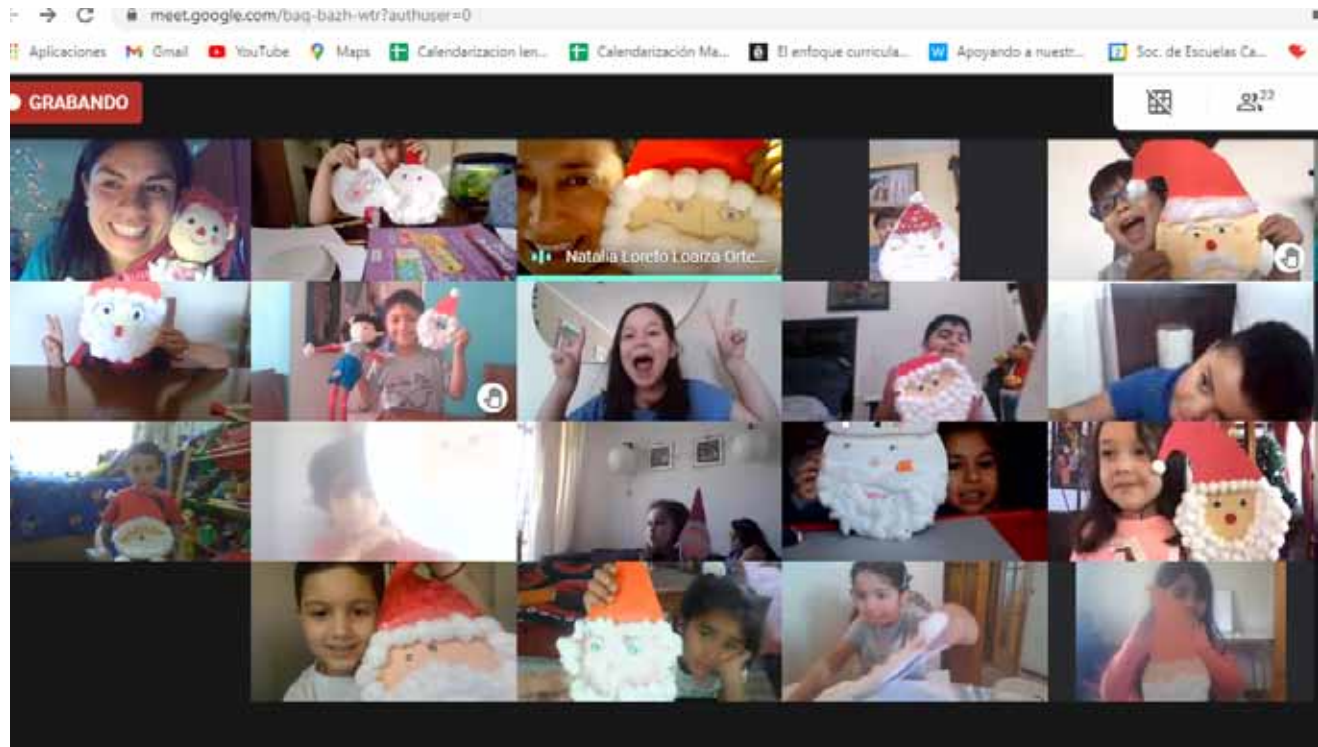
meet.google.com/baq-bazh-wtr?authuser=0

Aplicaciones Gmail YouTube Maps Calendarizacion len... Calendarización Ma... El enfoque curricula... Apoyando a nuestr... Soc. de Escuelas Ca...

GRABANDO

22

Natalia Loreto Loaiza Orte...